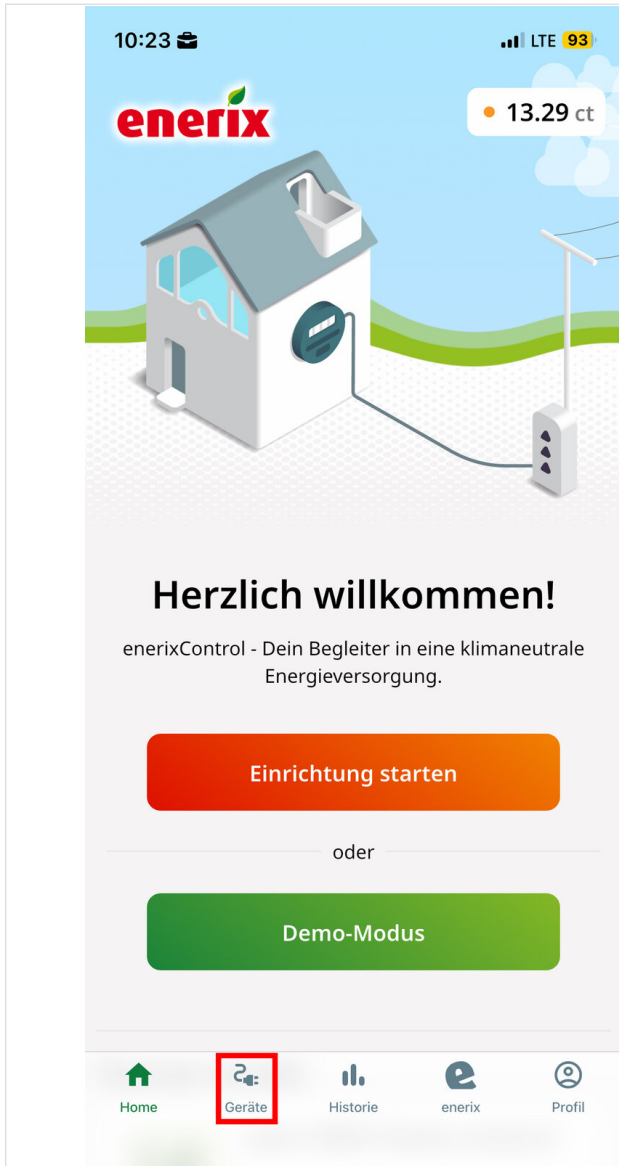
10:23 LTE 93

enerix

13.29 ct

Herzlich willkommen!

enerixControl - Dein Begleiter in eine klimaneutrale Energieversorgung.

Einrichtung starten

oder

Demo-Modus

Home Geräte Historie enerix Profil